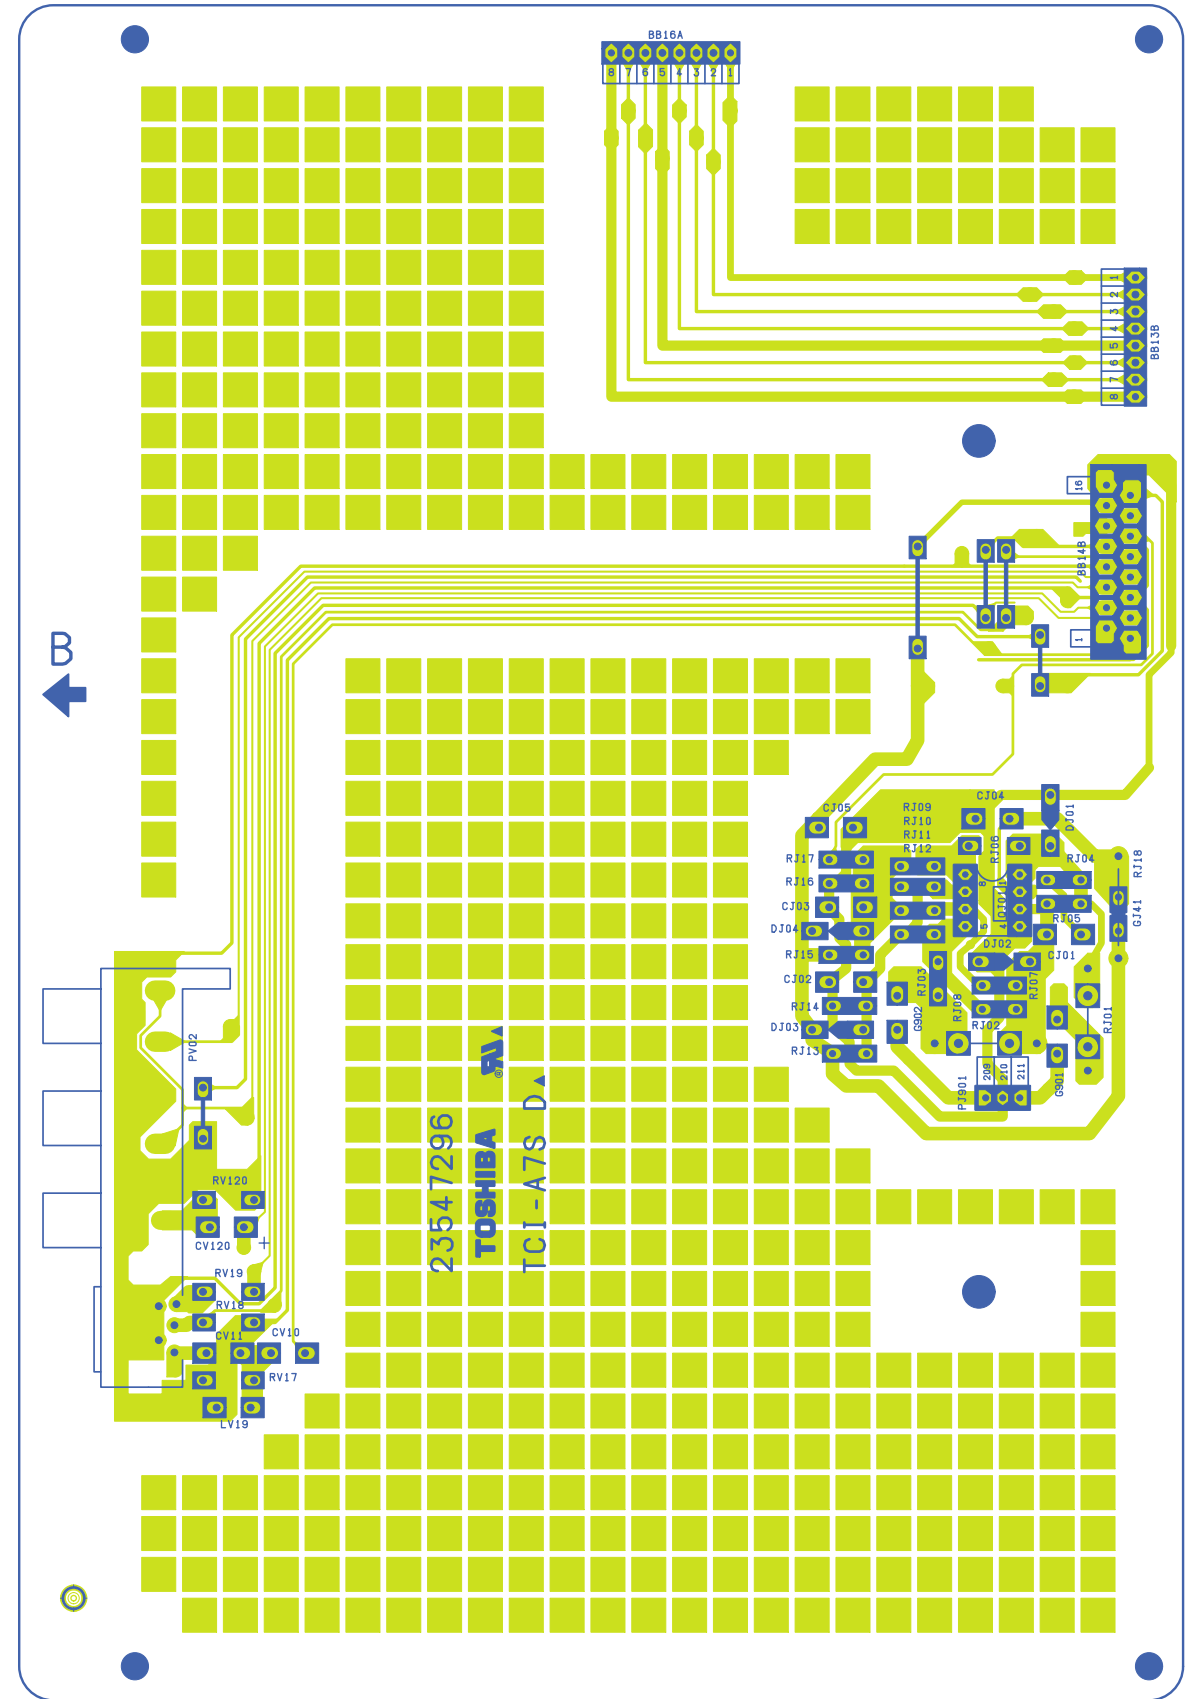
BB16A
8 7 6 5 4 3 2 1
1 2 3 4 5 6 7 8
BB13B
16
BB14B
1
B
CJ05
RJ09
RJ10
RJ11
RJ12
CJ04
DJ01
RJ17
RJ16
CJ03
DJ04
RJ15
CJ02
RJ14
DJ03
RJ13
RJ06
8
5
4
IJ01
RJ04
RJ18
RJ05
GJ41
DJ02
CJ01
RJ03
RJ07
G902
RJ08
RJ02
RJ01
PJ901
209
210
211
G901
PV02
RV120
CV120
RV19
RV18
CV11
CV10
RV17
LV19
23547296
TOSHIBA
TCI-A7S D